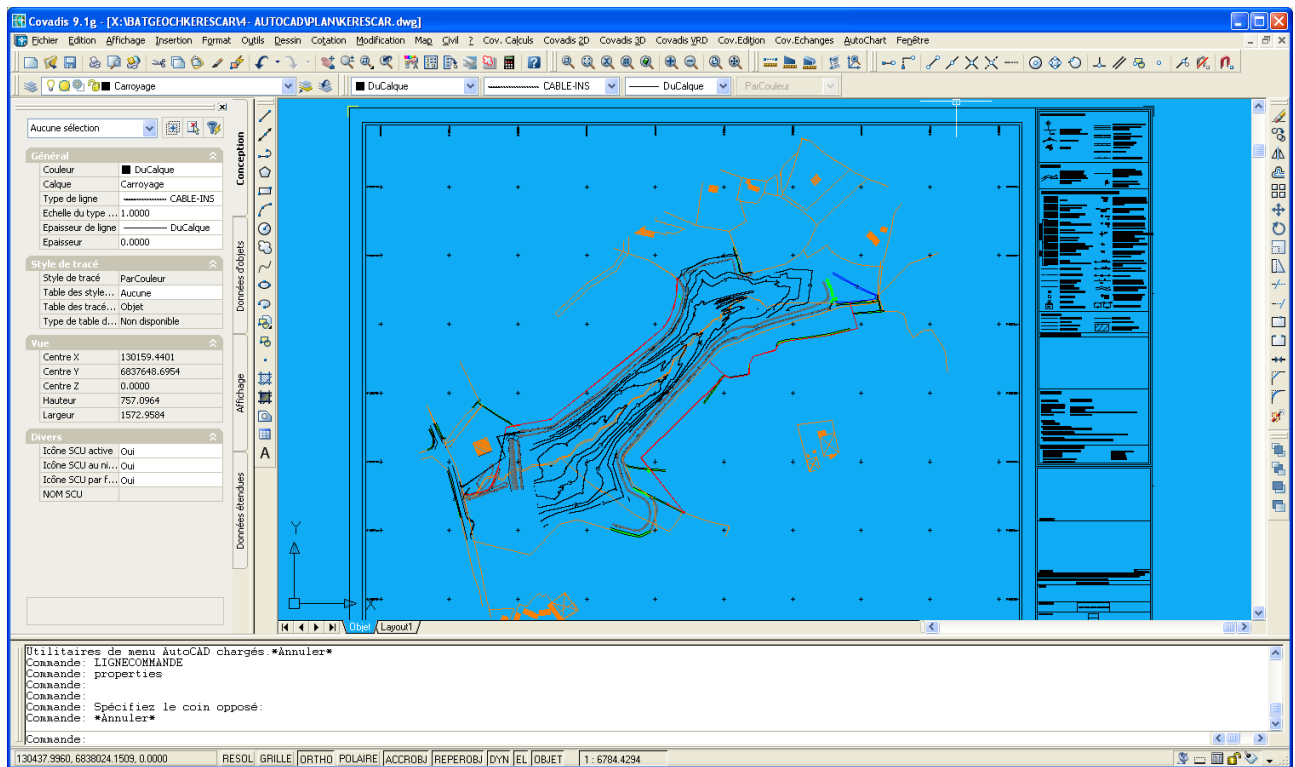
Covadis 9.1g - [X:\BATGEOCHKERESCAR\4- AUTOCAD\PLAN\KERESCAR.dwg]

Fichier Edition Affichage Insertion Format Outils Dessin Cotation Modification Map Civil ? Cov. Calculs Covadis 2D Covadis 3D Covadis VRD Cov.Edition Cov.Echanges AutoChart Fenêtre

Carroyage
DuCalque
CABLE-INS
DuCalque
ParCouleur

Aucune sélection

Général
| | |
|---|---|
| Couleur | DuCalque |
| Calque | Carroyage |
| Type de ligne | CABLE-INS |
| Echelle du type ... | 1.0000 |
| Epaisseur de ligne | DuCalque |
| Epaisseur | 0.0000 |

Style de tracé
| | |
|---|---|
| Style de tracé | ParCouleur |
| Table des style... | Aucune |
| Table des tracé... | Objet |
| Type de table d... | Non disponible |

Vue
| | |
|---|---|
| Centre X | 130159.4401 |
| Centre Y | 6837648.6954 |
| Centre Z | 0.0000 |
| Hauteur | 757.0964 |
| Largeur | 1572.9584 |

Divers
| | |
|---|---|
| Icône SCU active | Oui |
| Icône SCU au ni... | Oui |
| Icône SCU par f... | Oui |
| NOM SCU | |

Conception
Données d'objets
Affichage
Données étendues

Y
X

Objet Layout1

Utilitaires de menu AutoCAD chargés.*Annuler*
Commande: LIGNECOMMANDE
Commande: properties
Commande:
Commande:
Commande: Spécifiez le coin opposé:
Commande: *Annuler*

Commande:

130437.9960, 6838024.1509, 0.0000 RESOL GRILLE ORTHO POLAIRE ACCROBJ REPEROBJ DYN EL OBJET 1 : 6784.4294